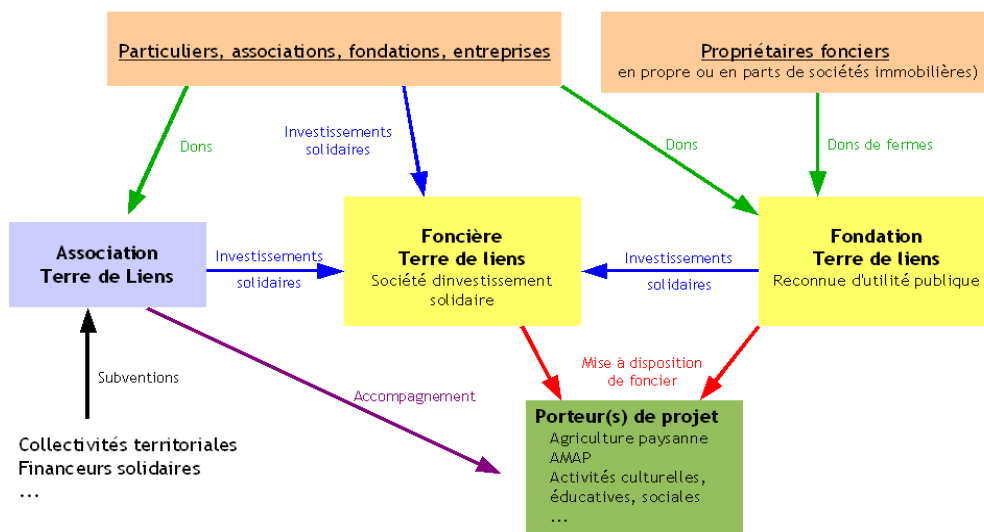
Particuliers, associations, fondations, entreprises

Propriétaires fonciers
en propre ou en parts de sociétés immobilières)

Dons

Investissements solidaires

Dons

Dons de fermes

Association
Terre de Liens

Investissements solidaires

Foncière
Terre de liens
Société dinvestissement solidaire

Investissements solidaires

Fondation
Terre de liens
Reconnue d'utilité publique

Subventions

Mise à disposition de foncier

Accompagnement

Collectivités territoriales
Financeurs solidaires
...

Porteur(s) de projet
Agriculture paysanne
AMAP
Activités culturelles, éducatives, sociales
...